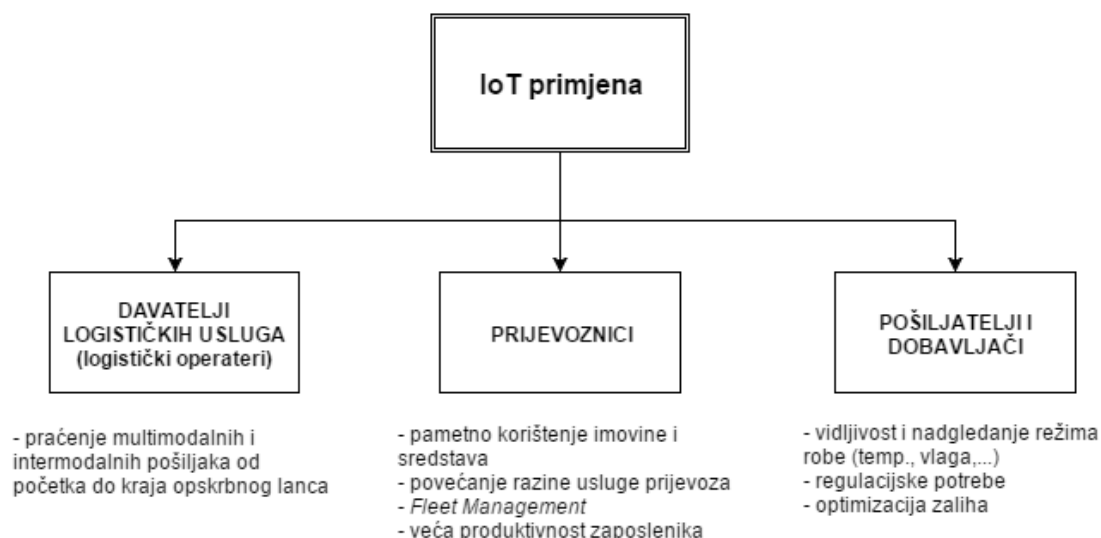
IoT primjena

DAVATELJI LOGISTIČKIH USLUGA (logistički operateri)

PRIJEVOZNICI

POŠILJATELJI I DOBAVLJAČI

- praćenje multimodalnih i intermodalnih pošiljaka od početka do kraja opskrbnog lanca

- pametno korištenje imovine i sredstava
- povećanje razine usluge prijevoza
- Fleet Management
- veća produktivnost zaposlenika

- vidljivost i nadgledanje režima robe (temp., vlaga,...)
- regulacijske potrebe
- optimizacija zaliha